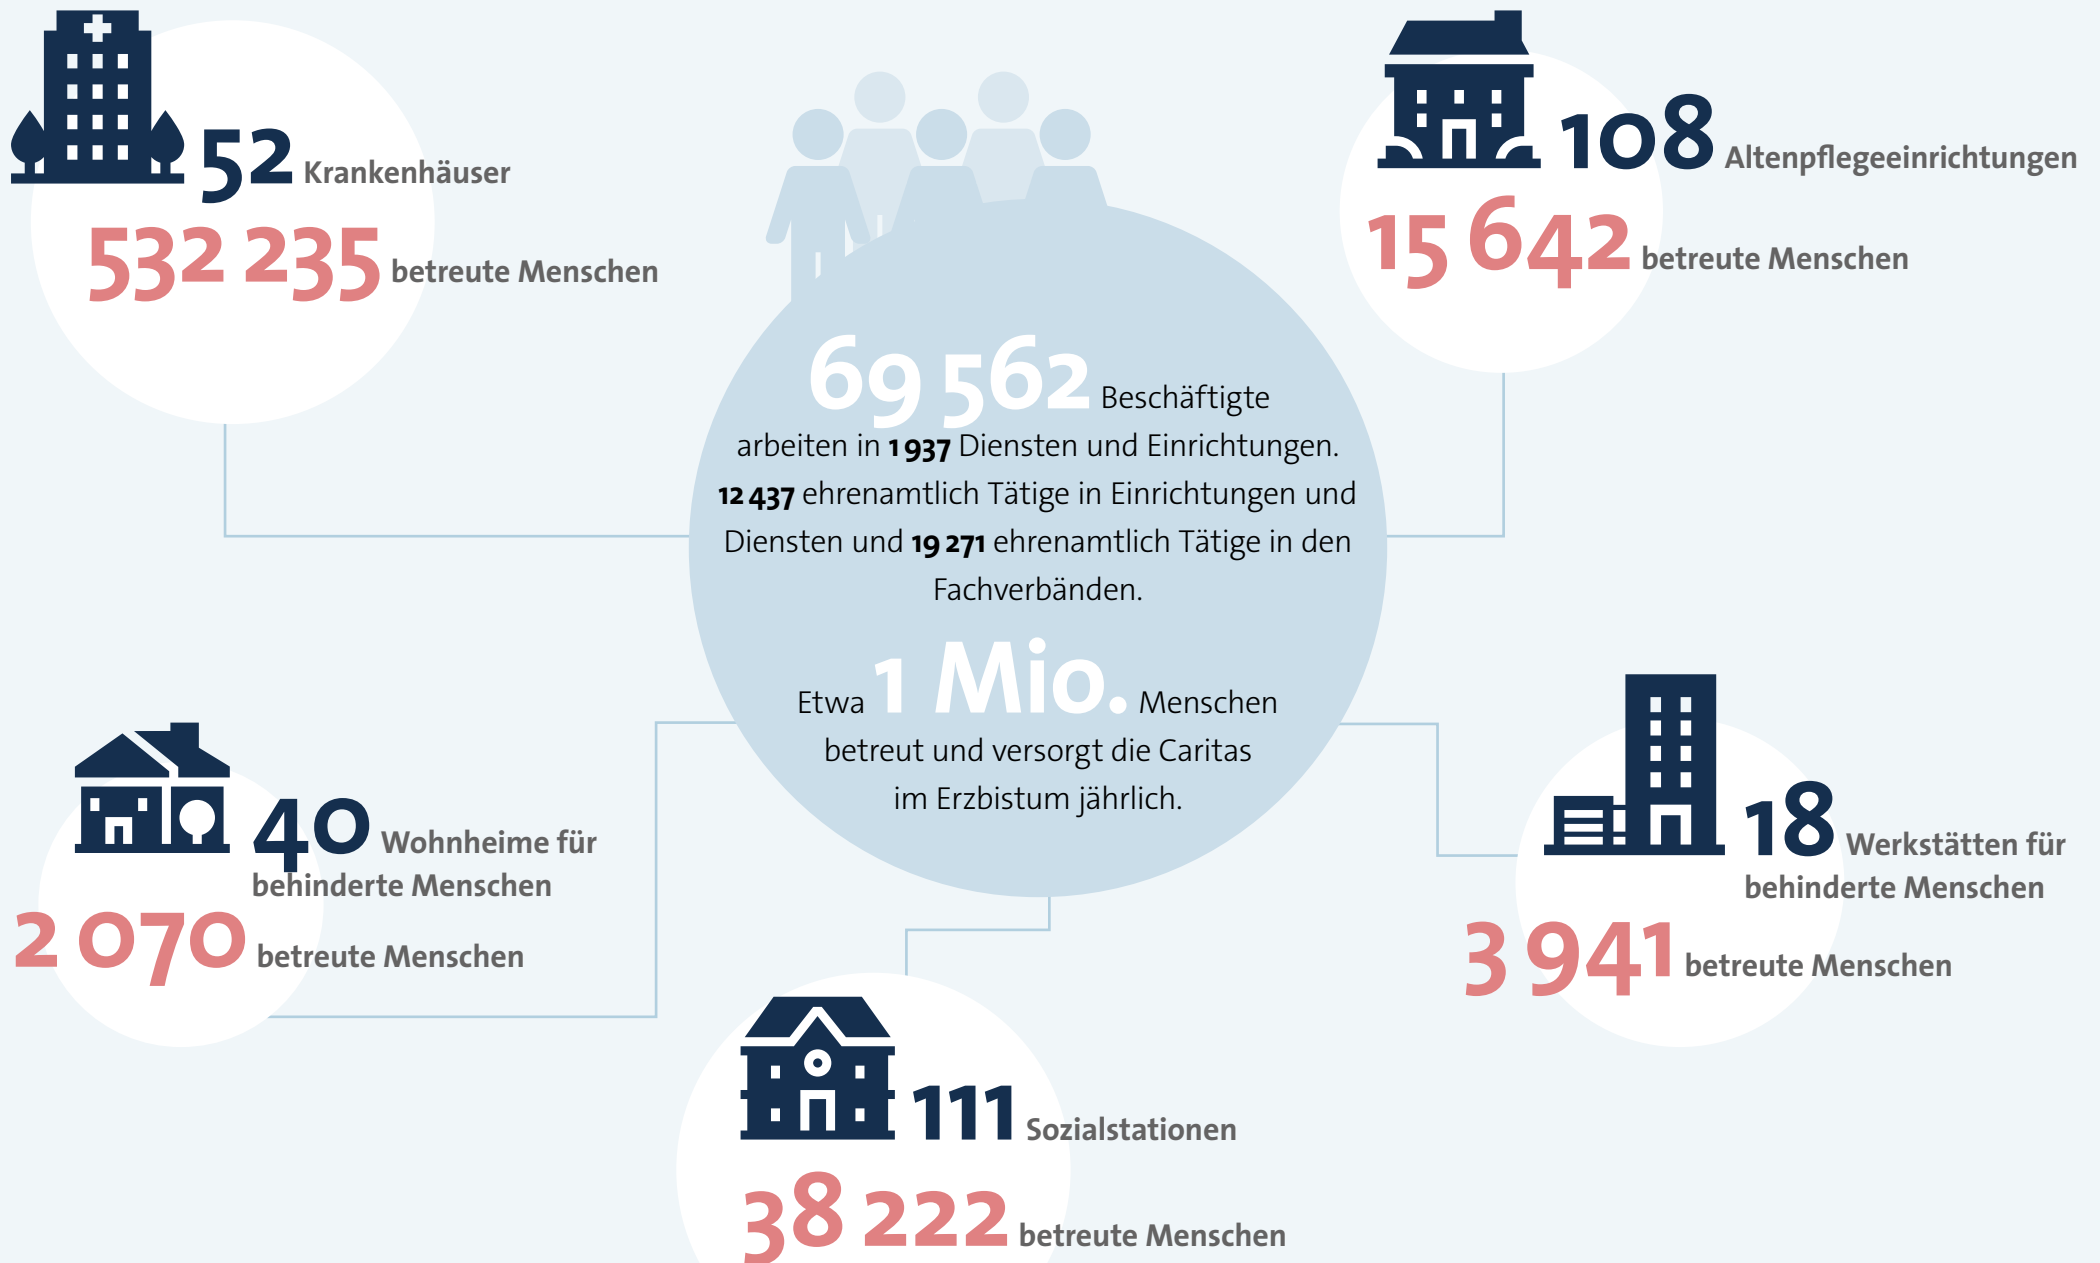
52 Krankenhäuser
532 235 betreute Menschen

108 Altenpflegeeinrichtungen
15 642 betreute Menschen

69 562 Beschäftigte arbeiten in 1 937 Diensten und Einrichtungen. 12 437 ehrenamtlich Tätige in Einrichtungen und Diensten und 19 271 ehrenamtlich Tätige in den Fachverbänden.

Etwa 1 Mio. Menschen betreut und versorgt die Caritas im Erzbistum jährlich.

40 Wohnheime für behinderte Menschen
2 070 betreute Menschen

18 Werkstätten für behinderte Menschen
3 941 betreute Menschen

111 Sozialstationen
38 222 betreute Menschen